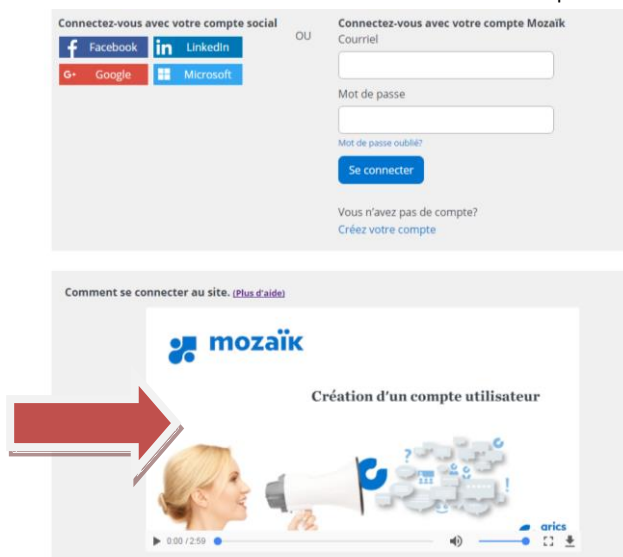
Connectez-vous avec votre compte social

Facebook
LinkedIn
Google
Microsoft

OU

Connectez-vous avec votre compte Mozaïk
Courriel

Mot de passe

Mot de passe oublié?

Se connecter

Vous n'avez pas de compte?
Créez votre compte

Comment se connecter au site. (Plus d'aide)

mozaïk

Création d'un compte utilisateur

arics

0:00 / 2:59